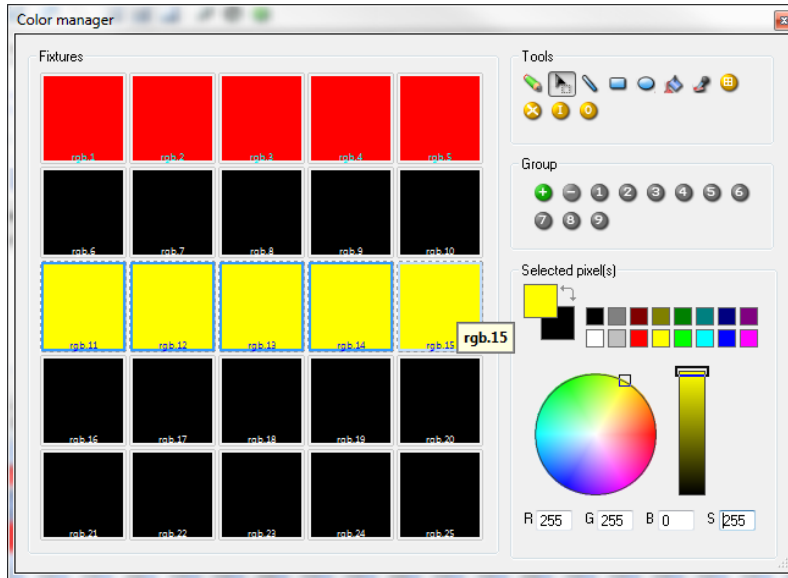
Color manager

Fixtures

rgb.1 rgb.2 rgb.3 rgb.4 rgb.5
rgb.6 rgb.7 rgb.8 rgb.9 rgb.10
rgb.11 rgb.12 rgb.13 rgb.14 rgb.15
rgb.15
rgb.16 rgb.17 rgb.18 rgb.19 rgb.20
rgb.21 rgb.22 rgb.23 rgb.24 rgb.25

Tools

Group

1 2 3 4 5 6
7 8 9

Selected pixel(s)

R 255 G 255 B 0 S 255